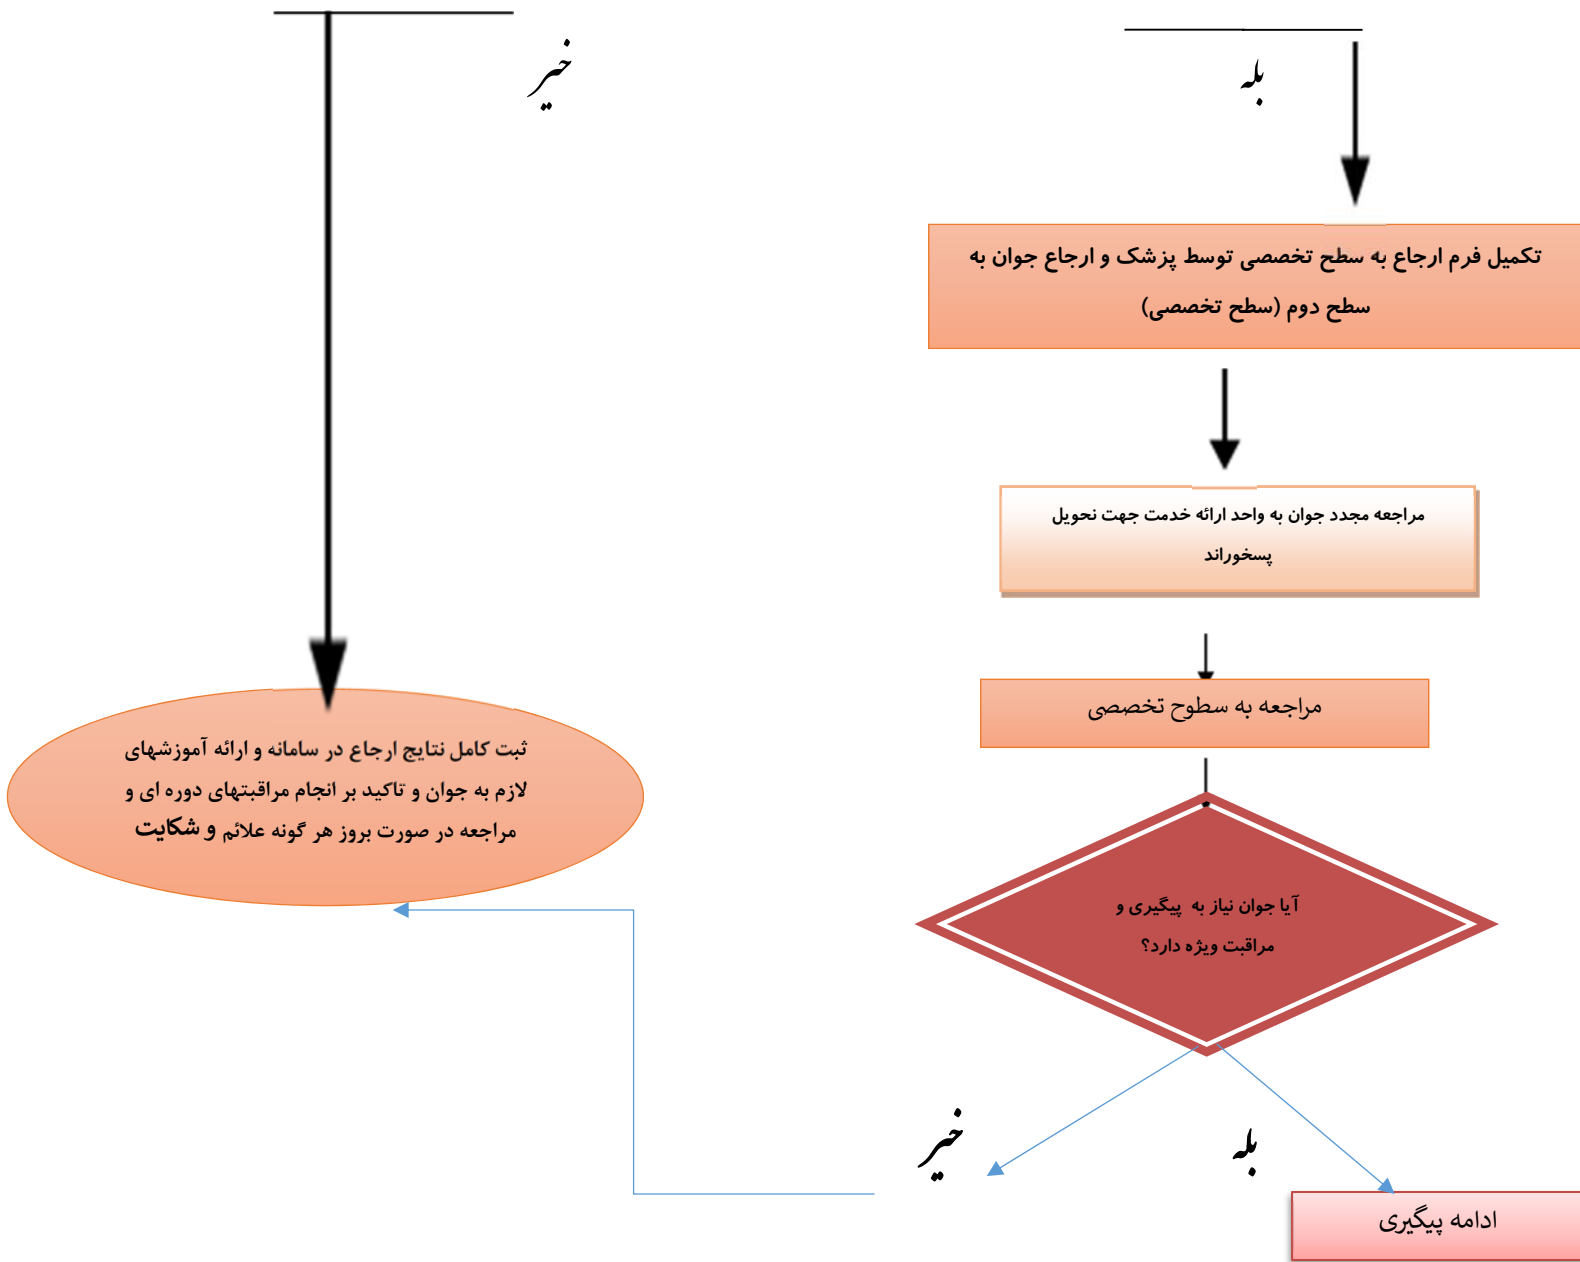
بله

خیر

تکمیل فرم ارجاع به سطح تخصصی توسط پزشک و ارجاع جوان به سطح دوم (سطح تخصصی)

مراجعه مجدد جوان به واحد ارائه خدمت جهت تحویل پسخوراند

مراجعه به سطوح تخصصی

ثبت کامل نتایج ارجاع در سامانه و ارائه آموزشهای لازم به جوان و تاکید بر انجام مراقبتهای دوره ای و مراجعه در صورت بروز هر گونه علائم و شکایت

آیا جوان نیاز به پیگیری و مراقبت ویژه دارد؟

خیر

بله

ادامه پیگیری